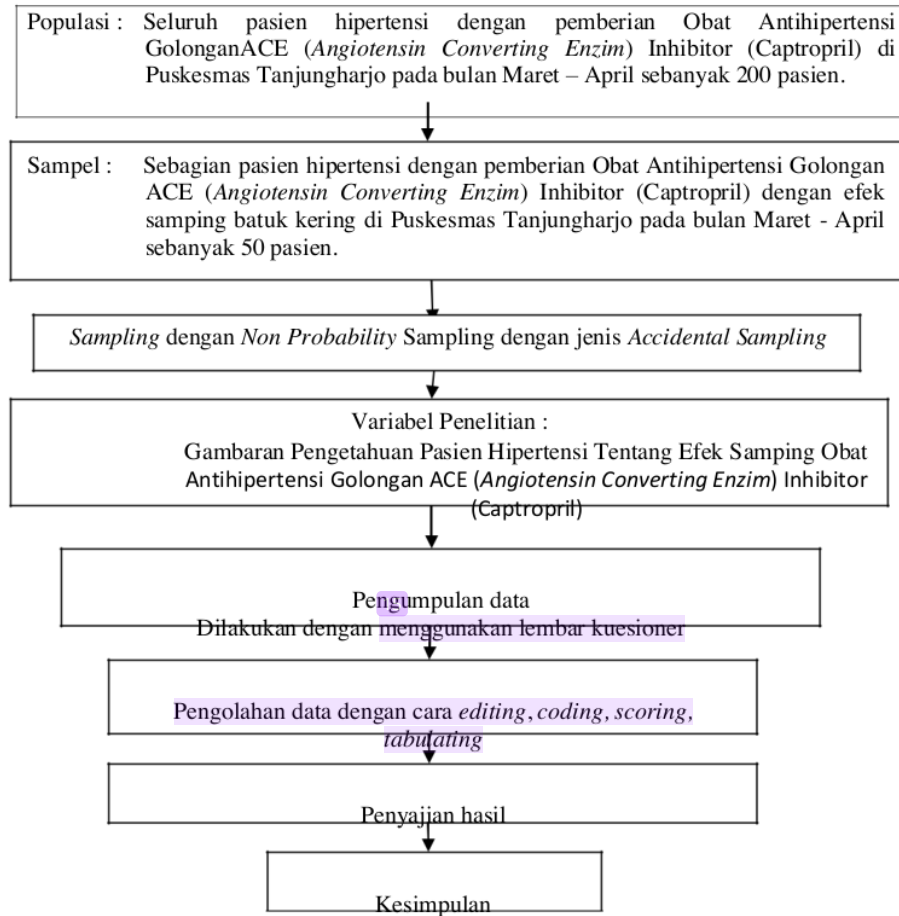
Populasi : Seluruh pasien hipertensi dengan pemberian Obat Antihipertensi GolonganACE (*Angiotensin Converting Enzim*) Inhibitor (Captropril) di Puskesmas Tanjungharjo pada bulan Maret – April sebanyak 200 pasien.

Sampel : Sebagian pasien hipertensi dengan pemberian Obat Antihipertensi Golongan ACE (*Angiotensin Converting Enzim*) Inhibitor (Captropril) dengan efek samping batuk kering di Puskesmas Tanjungharjo pada bulan Maret - April sebanyak 50 pasien.

*Sampling* dengan *Non Probability* Sampling dengan jenis *Accidental Sampling*

Variabel Penelitian :
Gambaran Pengetahuan Pasien Hipertensi Tentang Efek Samping Obat Antihipertensi Golongan ACE (*Angiotensin Converting Enzim*) Inhibitor (Captropril)

Pengumpulan data
Dilakukan dengan menggunakan lembar kuesioner

Pengolahan data dengan cara *editing*, *coding, scoring, tabulating*

Penyajian hasil

Kesimpulan